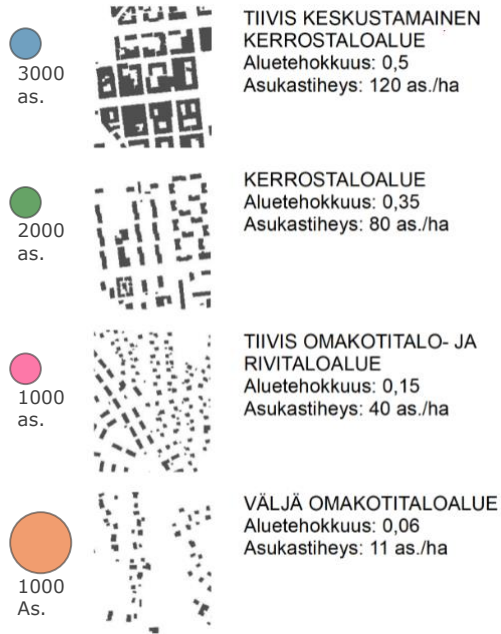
3000 as.

TIIVIS KESKUSTAMAINEN KERROSTALOALUE
Aluetehokkuus: 0,5
Asukastiheys: 120 as./ha

2000 as.

KERROSTALOALUE
Aluetehokkuus: 0,35
Asukastiheys: 80 as./ha

1000 as.

TIIVIS OMAKOTITALO- JA RIVITALOALUE
Aluetehokkuus: 0,15
Asukastiheys: 40 as./ha

1000 As.

VÄLJÄ OMAKOTITALOALUE
Aluetehokkuus: 0,06
Asukastiheys: 11 as./ha